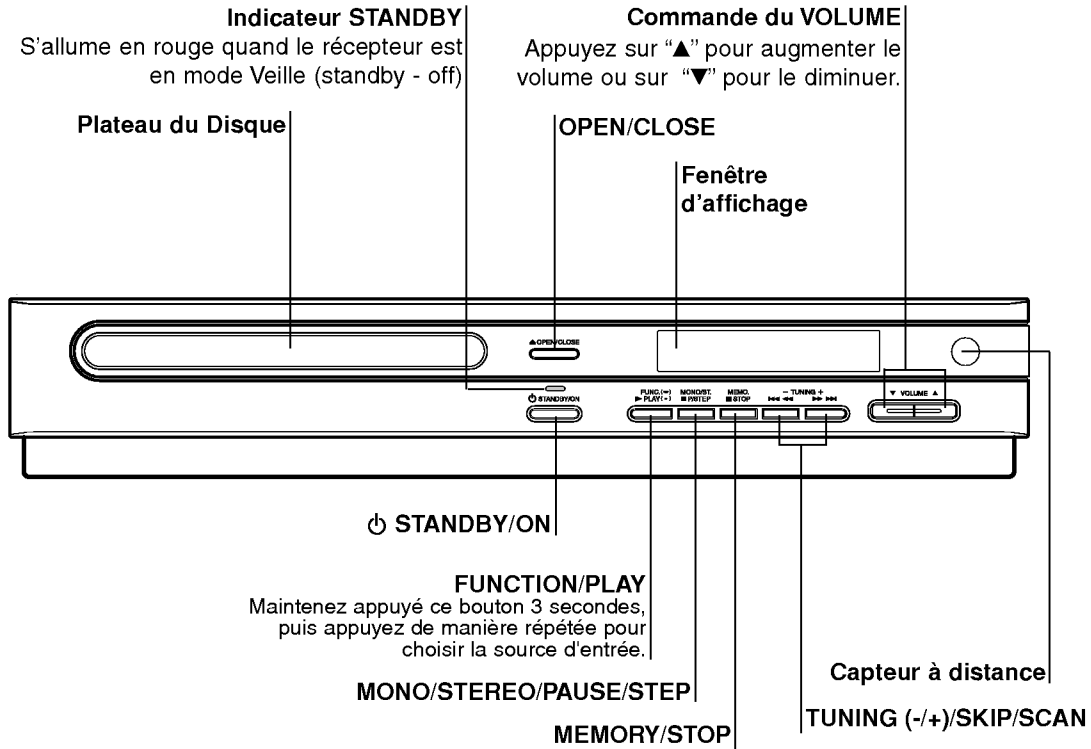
Indicateur STANDBY
S'allume en rouge quand le récepteur est en mode Veille (standby - off)

Commande du VOLUME
Appuyez sur "▲" pour augmenter le volume ou sur "▼" pour le diminuer.

Plateau du Disque

OPEN/CLOSE

Fenêtre d'affichage

▲OPEN/CLOSE

⏻ STANDBY/ON

FUNC.(↔) ► PLAY(→)

MONO/ST. ❚❚/STEP

MEMO. ■ STOP

– TUNING +

▼ VOLUME ▲

⏻ STANDBY/ON

FUNCTION/PLAY
Maintenez appuyé ce bouton 3 secondes, puis appuyez de manière répétée pour choisir la source d'entrée.

Capteur à distance

MONO/STEREO/PAUSE/STEP

TUNING (-/+)/SKIP/SCAN

MEMORY/STOP